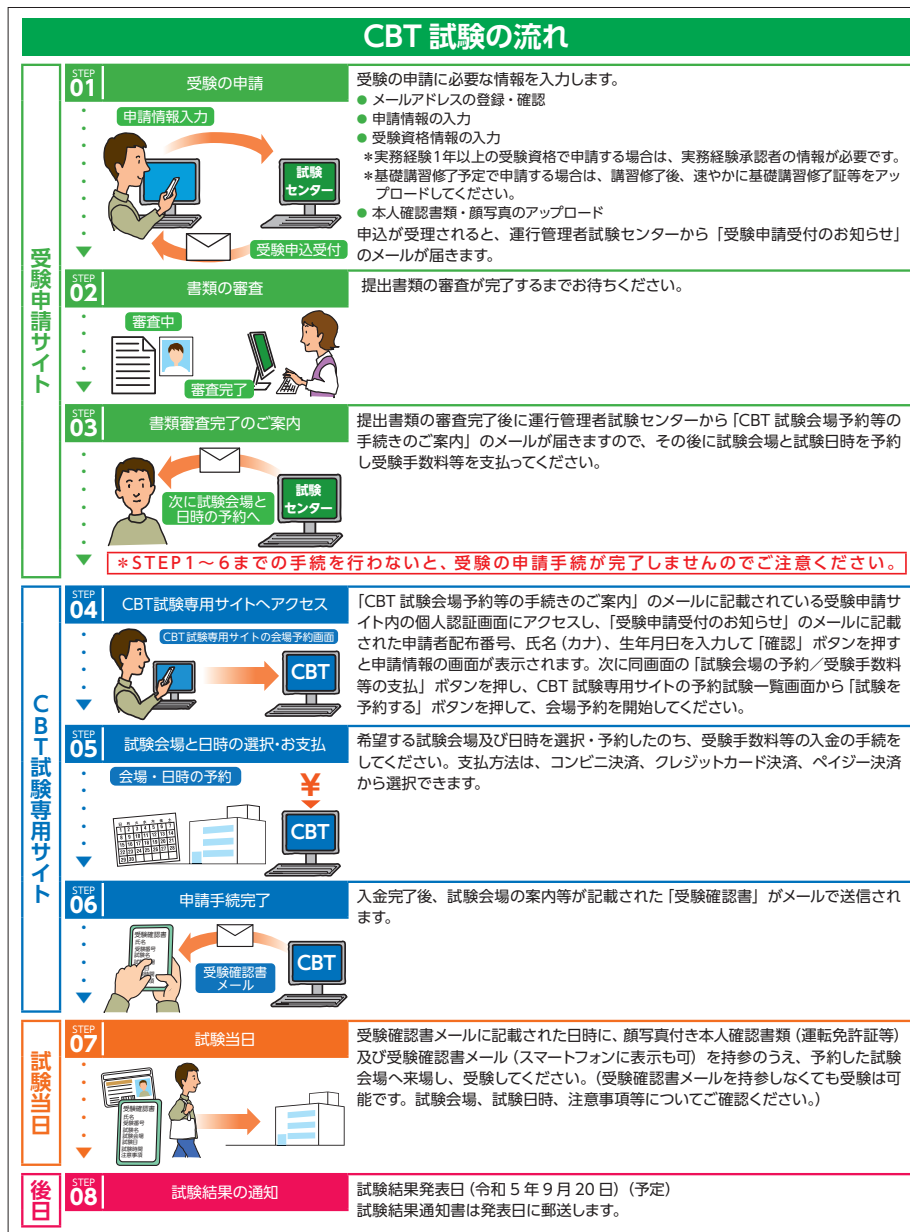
CBT 試験の流れ

受験申請サイト

STEP 01 受験の申請

申請情報入力

試験センター

受験申込受付

受験の申請に必要な情報を入力します。
● メールアドレスの登録・確認
● 申請情報の入力
● 受験資格情報の入力
＊実務経験1年以上の受験資格で申請する場合は、実務経験承認者の情報が必要です。
＊基礎講習修了予定で申請する場合は、講習修了後、速やかに基礎講習修了証等をアップロードしてください。
● 本人確認書類・顔写真のアップロード
申込が受理されると、運行管理者試験センターから「受験申請受付のお知らせ」のメールが届きます。

STEP 02 書類の審査

審査中

審査完了

提出書類の審査が完了するまでお待ちください。

STEP 03 書類審査完了のご案内

次に試験会場と日時の予約へ

試験センター

提出書類の審査完了後に運行管理者試験センターから「CBT 試験会場予約等の手続きのご案内」のメールが届きますので、その後に試験会場と試験日時を予約し受験手数料等を支払ってください。

＊STEP1～6までの手続を行わないと、受験の申請手続が完了しませんのでご注意ください。

CBT試験専用サイト

STEP 04 CBT試験専用サイトへアクセス

CBT試験専用サイトの会場予約画面

CBT

「CBT 試験会場予約等の手続きのご案内」のメールに記載されている受験申請サイト内の個人認証画面にアクセスし、「受験申請受付のお知らせ」のメールに記載された申請者配布番号、氏名（カナ）、生年月日を入力して「確認」ボタンを押すと申請情報の画面が表示されます。次に同画面の「試験会場の予約／受験手数料等の支払」ボタンを押し、CBT 試験専用サイトの予約試験一覧画面から「試験を予約する」ボタンを押して、会場予約を開始してください。

STEP 05 試験会場と日時の選択・お支払

会場・日時の予約

¥

CBT

希望する試験会場及び日時を選択・予約したのち、受験手数料等の入金の手続をしてください。支払方法は、コンビニ決済、クレジットカード決済、ペイジー決済から選択できます。

STEP 06 申請手続完了

受験確認書
氏名
受験番号
試験名

受験確認書メール

CBT

入金完了後、試験会場の案内等が記載された「受験確認書」がメールで送信されます。

試験当日

STEP 07 試験当日

受験確認書
氏名
受験番号
試験名
試験会場
試験日
試験時間
注意事項

受験確認書メールに記載された日時に、顔写真付き本人確認書類（運転免許証等）及び受験確認書メール（スマートフォンに表示も可）を持参のうえ、予約した試験会場へ来場し、受験してください。（受験確認書メールを持参しなくても受験は可能です。試験会場、試験日時、注意事項等についてご確認ください。）

後日

STEP 08 試験結果の通知

試験結果発表日（令和 5 年 9 月 20 日）（予定）
試験結果通知書は発表日に郵送します。